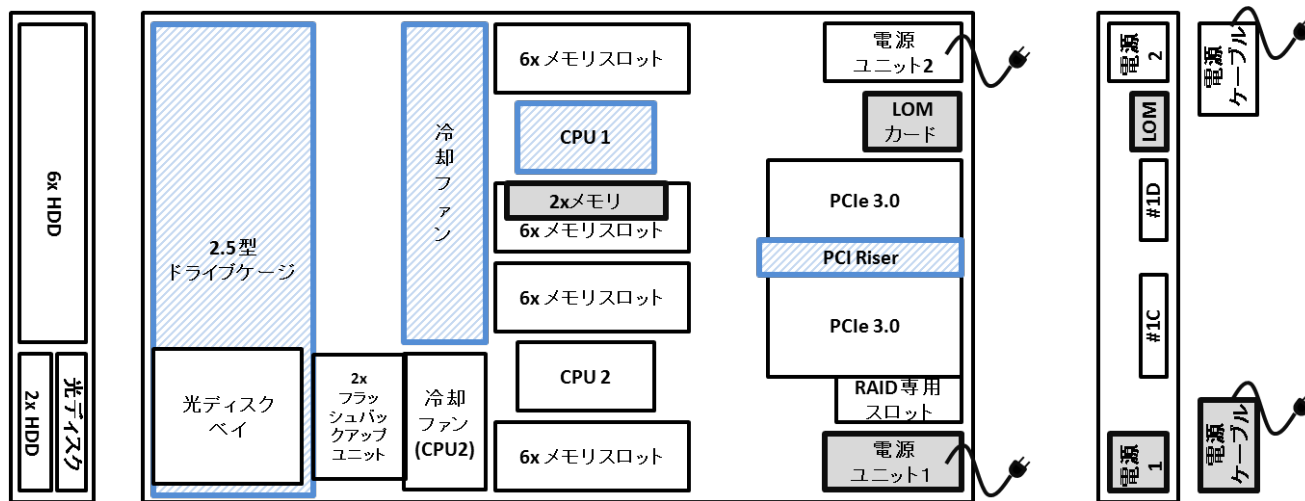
6x HDD

2x HDD

光ディスク

2.5型 ドライブケージ

光ディスク ベイ

2x フラッシュバックアップユニット

冷却ファン

冷却ファン (CPU2)

6x メモリスロット

CPU 1

2xメモリ

6x メモリスロット

6x メモリスロット

CPU 2

6x メモリスロット

電源 ユニット2

LOM カード

PCIe 3.0

PCI Riser

PCIe 3.0

RAID専用 スロット

電源 ユニット1

電源 2

LOM

#1D

#1C

電源 1

電源 ケーブル

電源 ケーブル